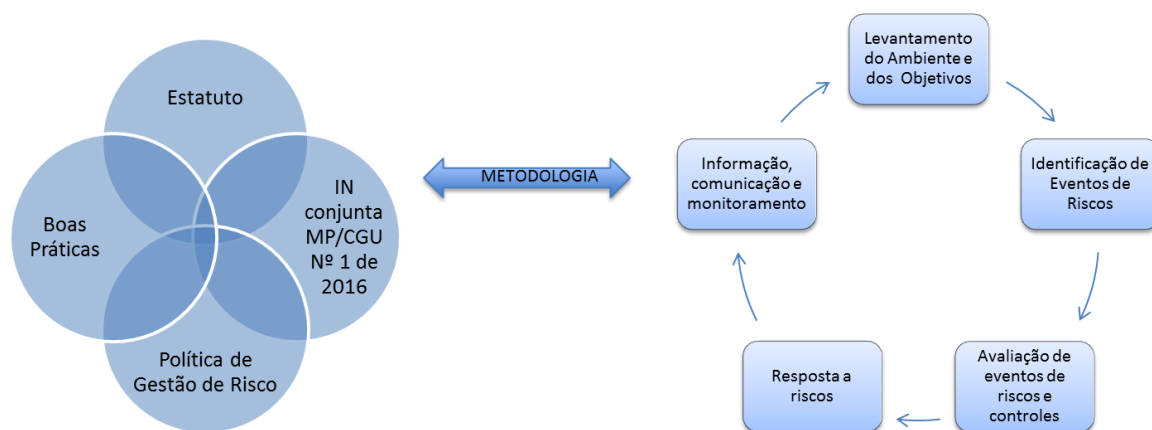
Estatuto

Boas Práticas

IN conjunta MP/CGU Nº 1 de 2016

Política de Gestão de Risco

METODOLOGIA

Levantamento do Ambiente e dos Objetivos

Identificação de Eventos de Riscos

Avaliação de eventos de riscos e controles

Resposta a riscos

Informação, comunicação e monitoramento